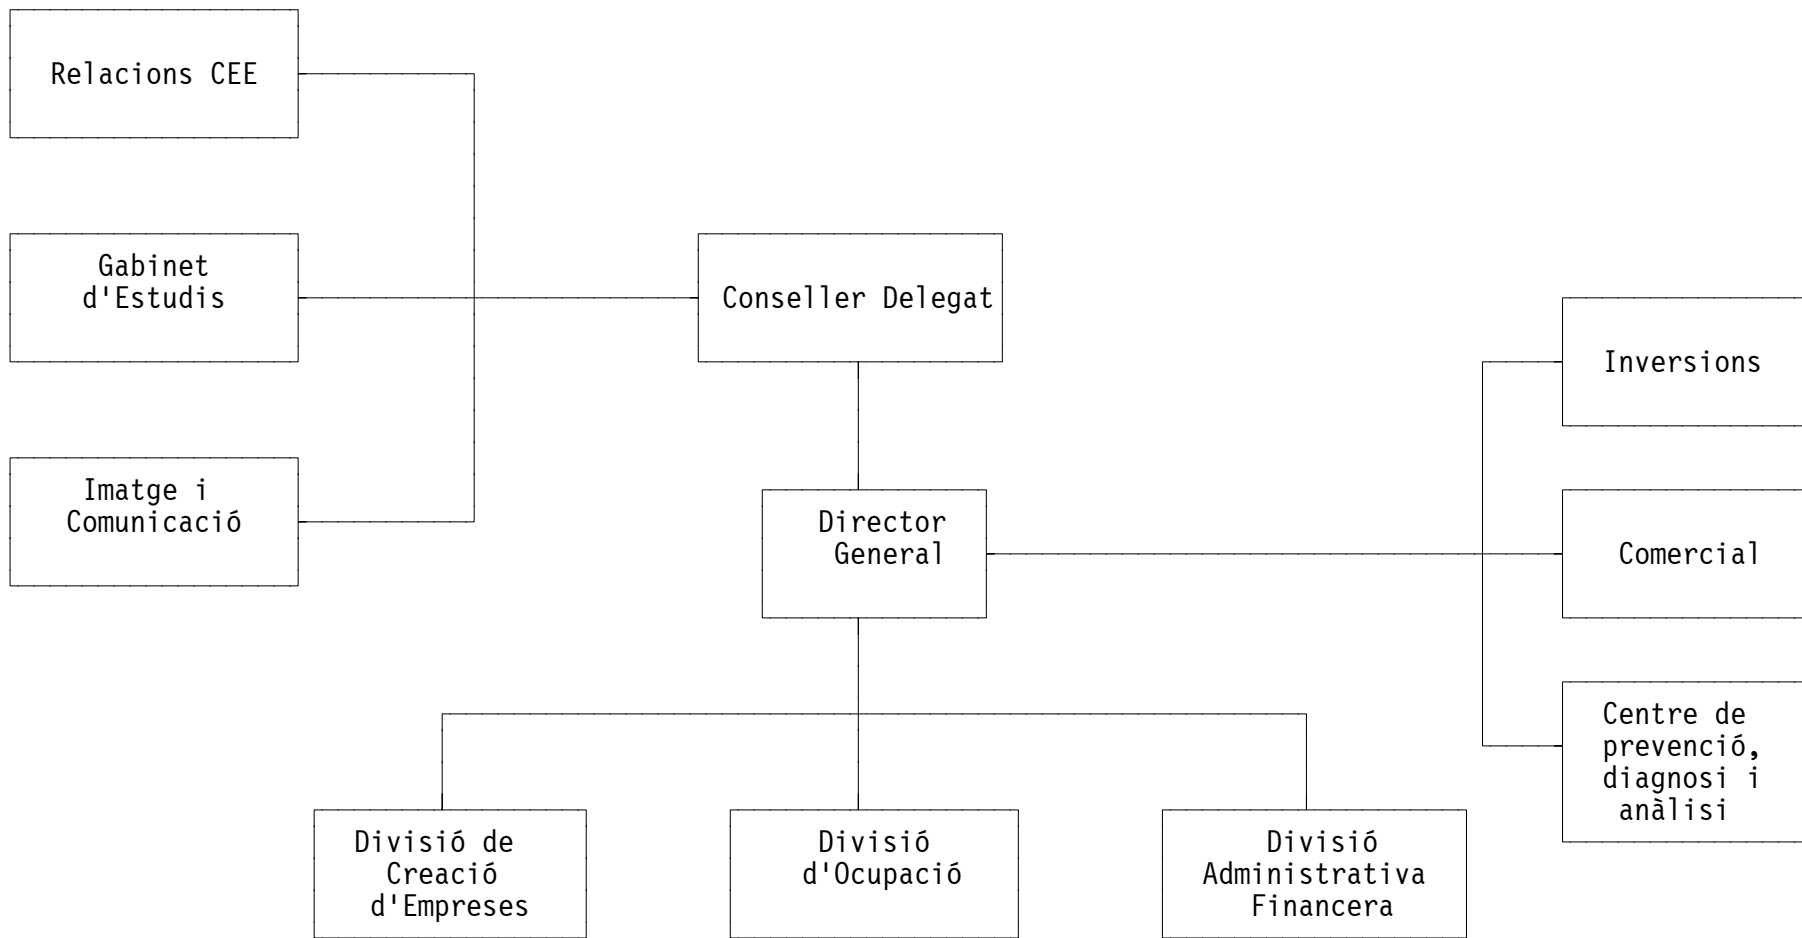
Relacions CEE

Gabinet d'Estudis

Imatge i Comunicació

Conseller Delegat

Director General

Inversions

Comercial

Centre de prevenció, diagnosi i anàlisi

Divisió de Creació d'Empreses

Divisió d'Ocupació

Divisió Administrativa Financera